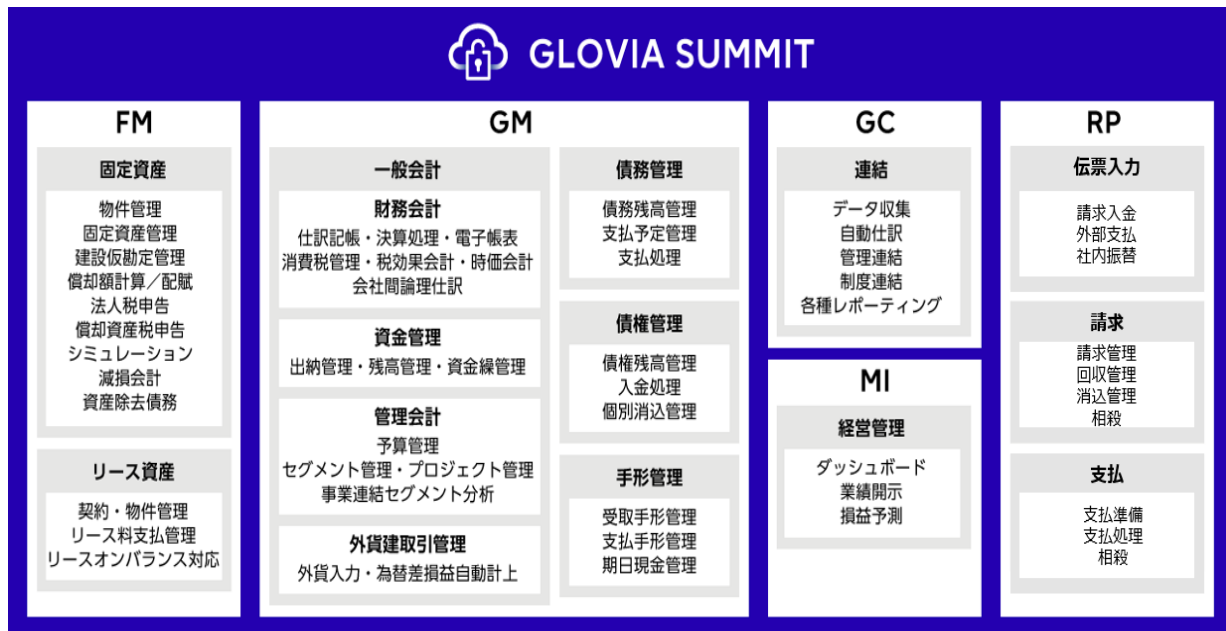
GLOVIA SUMMIT

FM

固定資産

物件管理
固定資産管理
建設仮勘定管理
償却額計算／配賦
法人税申告
償却資産税申告
シミュレーション
減損会計
資産除去債務

リース資産

契約・物件管理
リース料支払管理
リースオンバランス対応

GM

一般会計

財務会計
仕訳記帳・決算処理・電子帳表
消費税管理・税効果会計・時価会計
会社間論理仕訳

資金管理
出納管理・残高管理・資金繰管理

管理会計
予算管理
セグメント管理・プロジェクト管理
事業連結セグメント分析

外貨建取引管理
外貨入力・為替差損益自動計上

債務管理

債務残高管理
支払予定管理
支払処理

債権管理

債権残高管理
入金処理
個別消込管理

手形管理

受取手形管理
支払手形管理
期日現金管理

GC

連結

データ収集
自動仕訳
管理連結
制度連結
各種レポーティング

MI

経営管理

ダッシュボード
業績開示
損益予測

RP

伝票入力

請求入金
外部支払
社内振替

請求

請求管理
回収管理
消込管理
相殺

支払

支払準備
支払処理
相殺